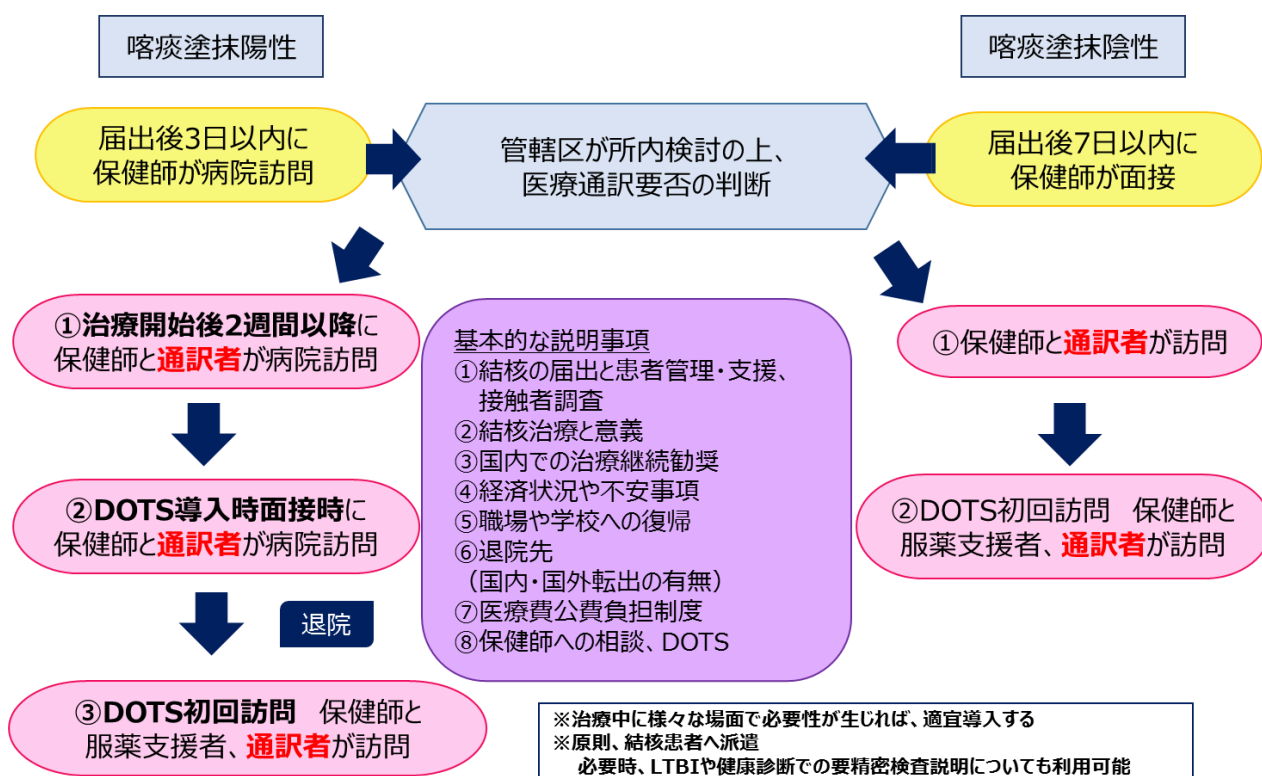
喀痰塗抹陽性

喀痰塗抹陰性

届出後3日以内に保健師が病院訪問

管轄区が所内検討の上、医療通訳要否の判断

届出後7日以内に保健師が面接

①治療開始後2週間以降に保健師と通訳者が病院訪問

②DOTS導入時面接時に保健師と通訳者が病院訪問

退院

③DOTS初回訪問　保健師と服薬支援者、通訳者が訪問

基本的な説明事項
①結核の届出と患者管理・支援、接触者調査
②結核治療と意義
③国内での治療継続勧奨
④経済状況や不安事項
⑤職場や学校への復帰
⑥退院先
（国内・国外転出の有無）
⑦医療費公費負担制度
⑧保健師への相談、DOTS

①保健師と通訳者が訪問

②DOTS初回訪問　保健師と服薬支援者、通訳者が訪問

※治療中に様々な場面で必要性が生じれば、適宜導入する
※原則、結核患者へ派遣
必要時、LTBIや健康診断での要精密検査説明についても利用可能